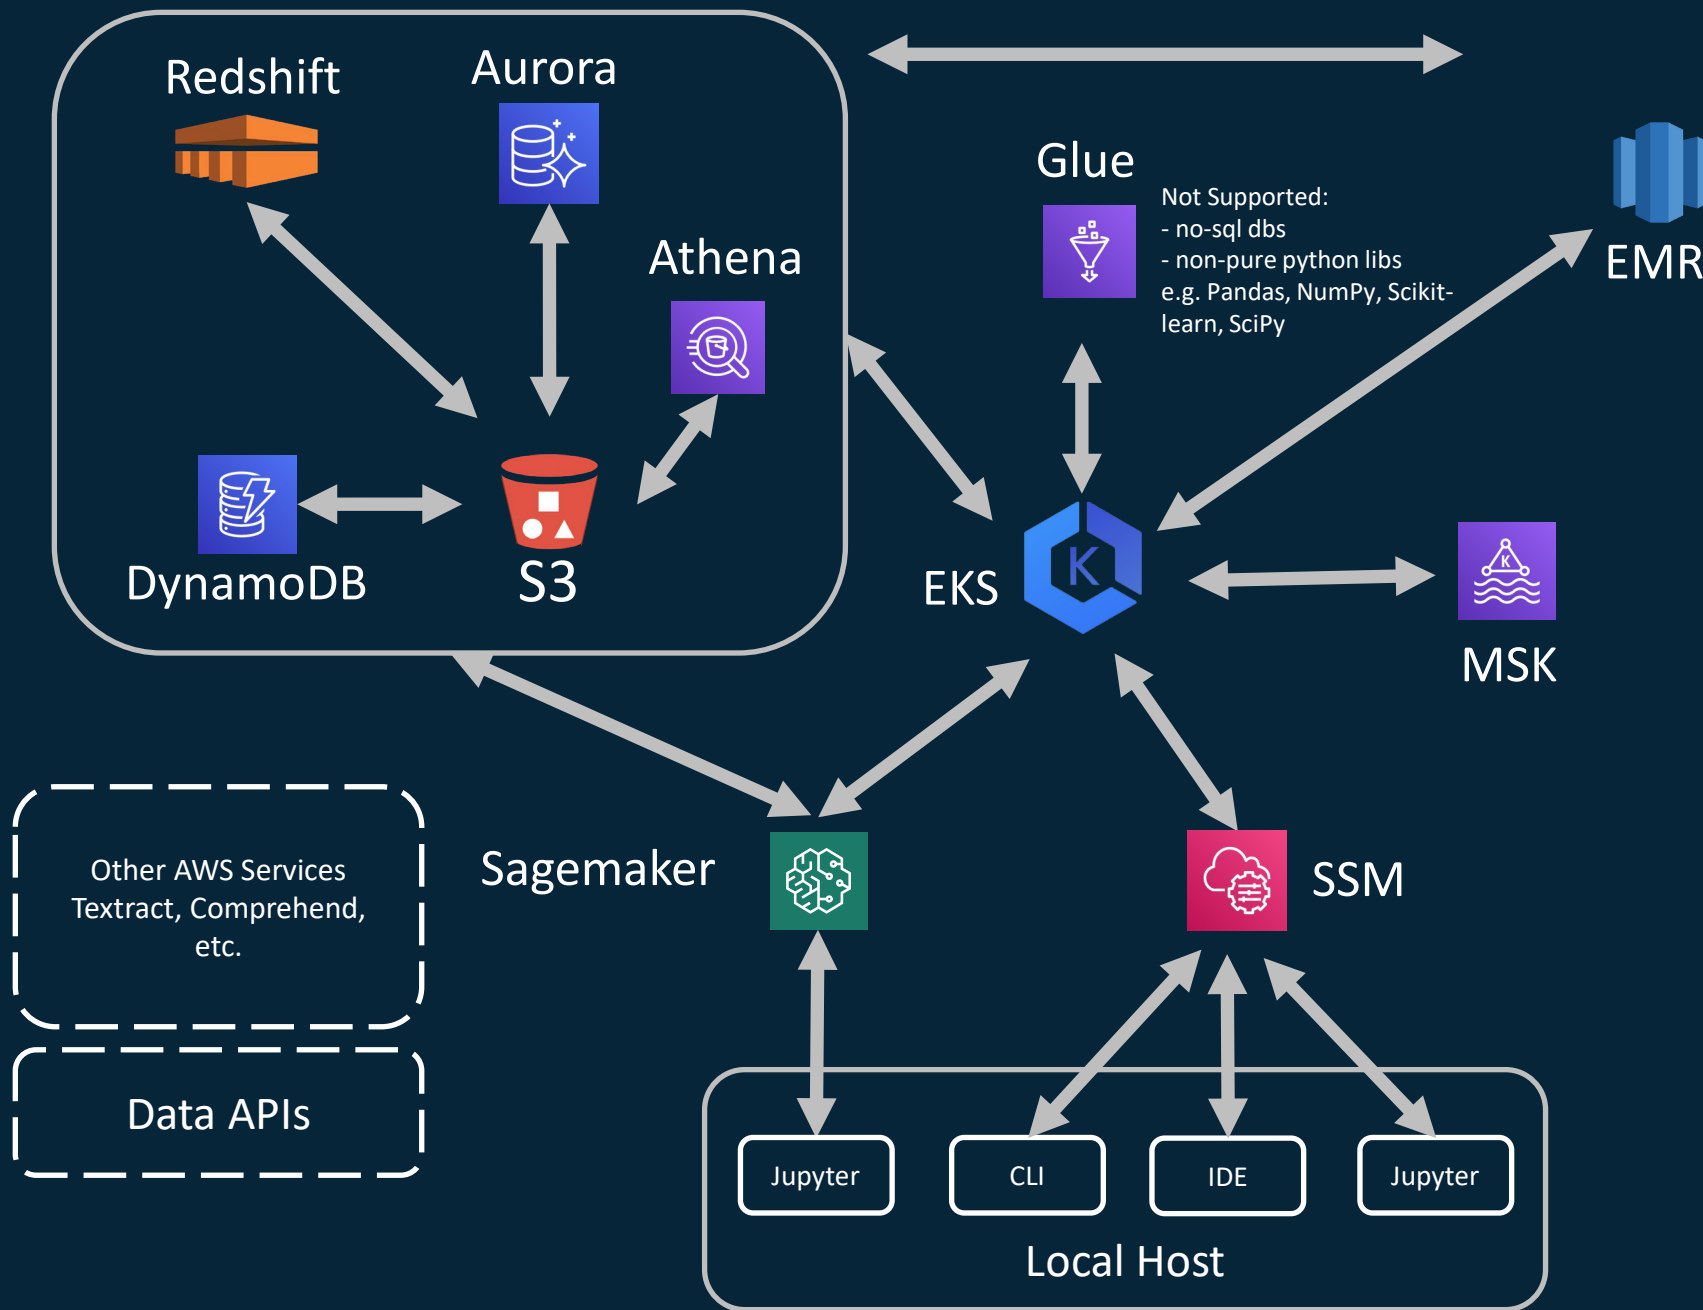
Redshift
Aurora
Athena
DynamoDB
S3
Glue
Not Supported:
- no-sql dbs
- non-pure python libs
e.g. Pandas, NumPy, Scikit-learn, SciPy
EMR
EKS
MSK
Other AWS Services
Textract, Comprehend, etc.
Sagemaker
SSM
Data APIs
Jupyter
CLI
IDE
Jupyter
Local Host